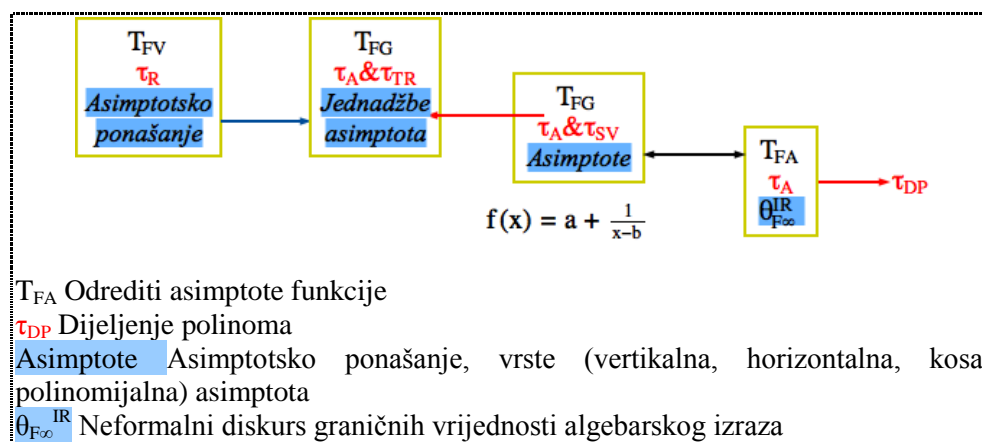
$T_{FV}$
$\tau_R$
Asimptotsko ponašanje

$T_{FG}$
$\tau_A \& \tau_{TR}$
Jednadžbe asimptota

$T_{FG}$
$\tau_A \& \tau_{SV}$
Asimptote

$T_{FA}$
$\tau_A$
$\theta_{F\infty}^{IR}$

$\tau_{DP}$

$f(x) = a + \frac{1}{x-b}$

$T_{FA}$ Odrediti asimptote funkcije
$\tau_{DP}$ Dijeljenje polinoma
Asimptote Asimptotsko ponašanje, vrste (vertikalna, horizontalna, kosa polinomijalna) asimptota
$\theta_{F\infty}^{IR}$ Neformalni diskurs graničnih vrijednosti algebarskog izraza